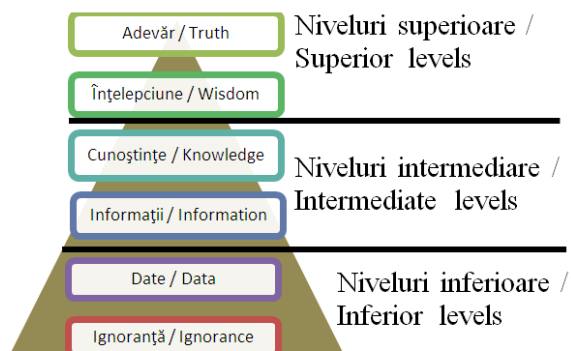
Adevăr / Truth

Niveluri superioare / Superior levels

Înţelepciune / Wisdom

Cunoştinţe / Knowledge

Niveluri intermediare / Intermediate levels

Informaţii / Information

Date / Data

Niveluri inferioare / Inferior levels

Ignoranţă / Ignorance